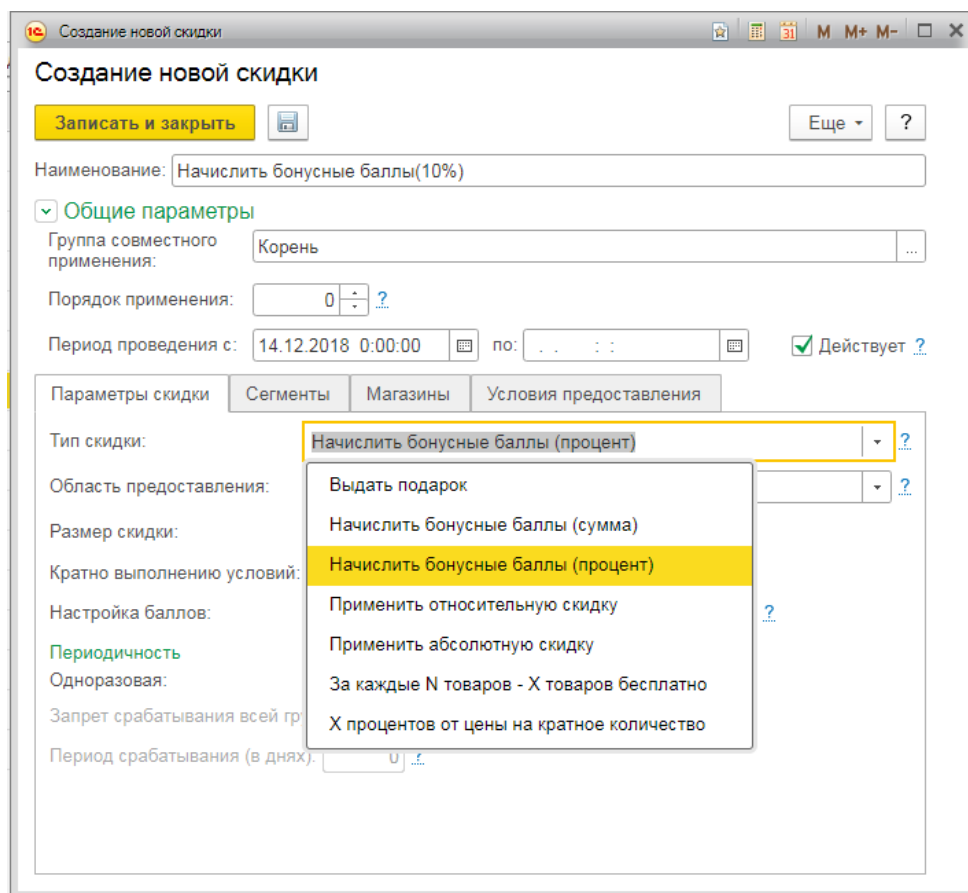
Создание новой скидки

M M+ M-

Создание новой скидки

Записать и закрыть

Еще ▾ ?

Наименование: Начислить бонусные баллы(10%)

Общие параметры

Группа совместного применения: Корень ...

Порядок применения: 0 ?

Период проведения с: 14.12.2018 0:00:00 по: . . : :

Действует ?

Параметры скидки | Сегменты | Магазины | Условия предоставления

Тип скидки: Начислить бонусные баллы (процент) ?

Область предоставления: ?

Размер скидки:

Кратно выполнению условий:

Настройка баллов: ?

Периодичность

Одноразовая:

Запрет срабатывания всей гр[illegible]

Период срабатывания (в днях): 0 ?

Выдать подарок

Начислить бонусные баллы (сумма)

Начислить бонусные баллы (процент)

Применить относительную скидку

Применить абсолютную скидку

За каждые N товаров - X товаров бесплатно

X процентов от цены на кратное количество